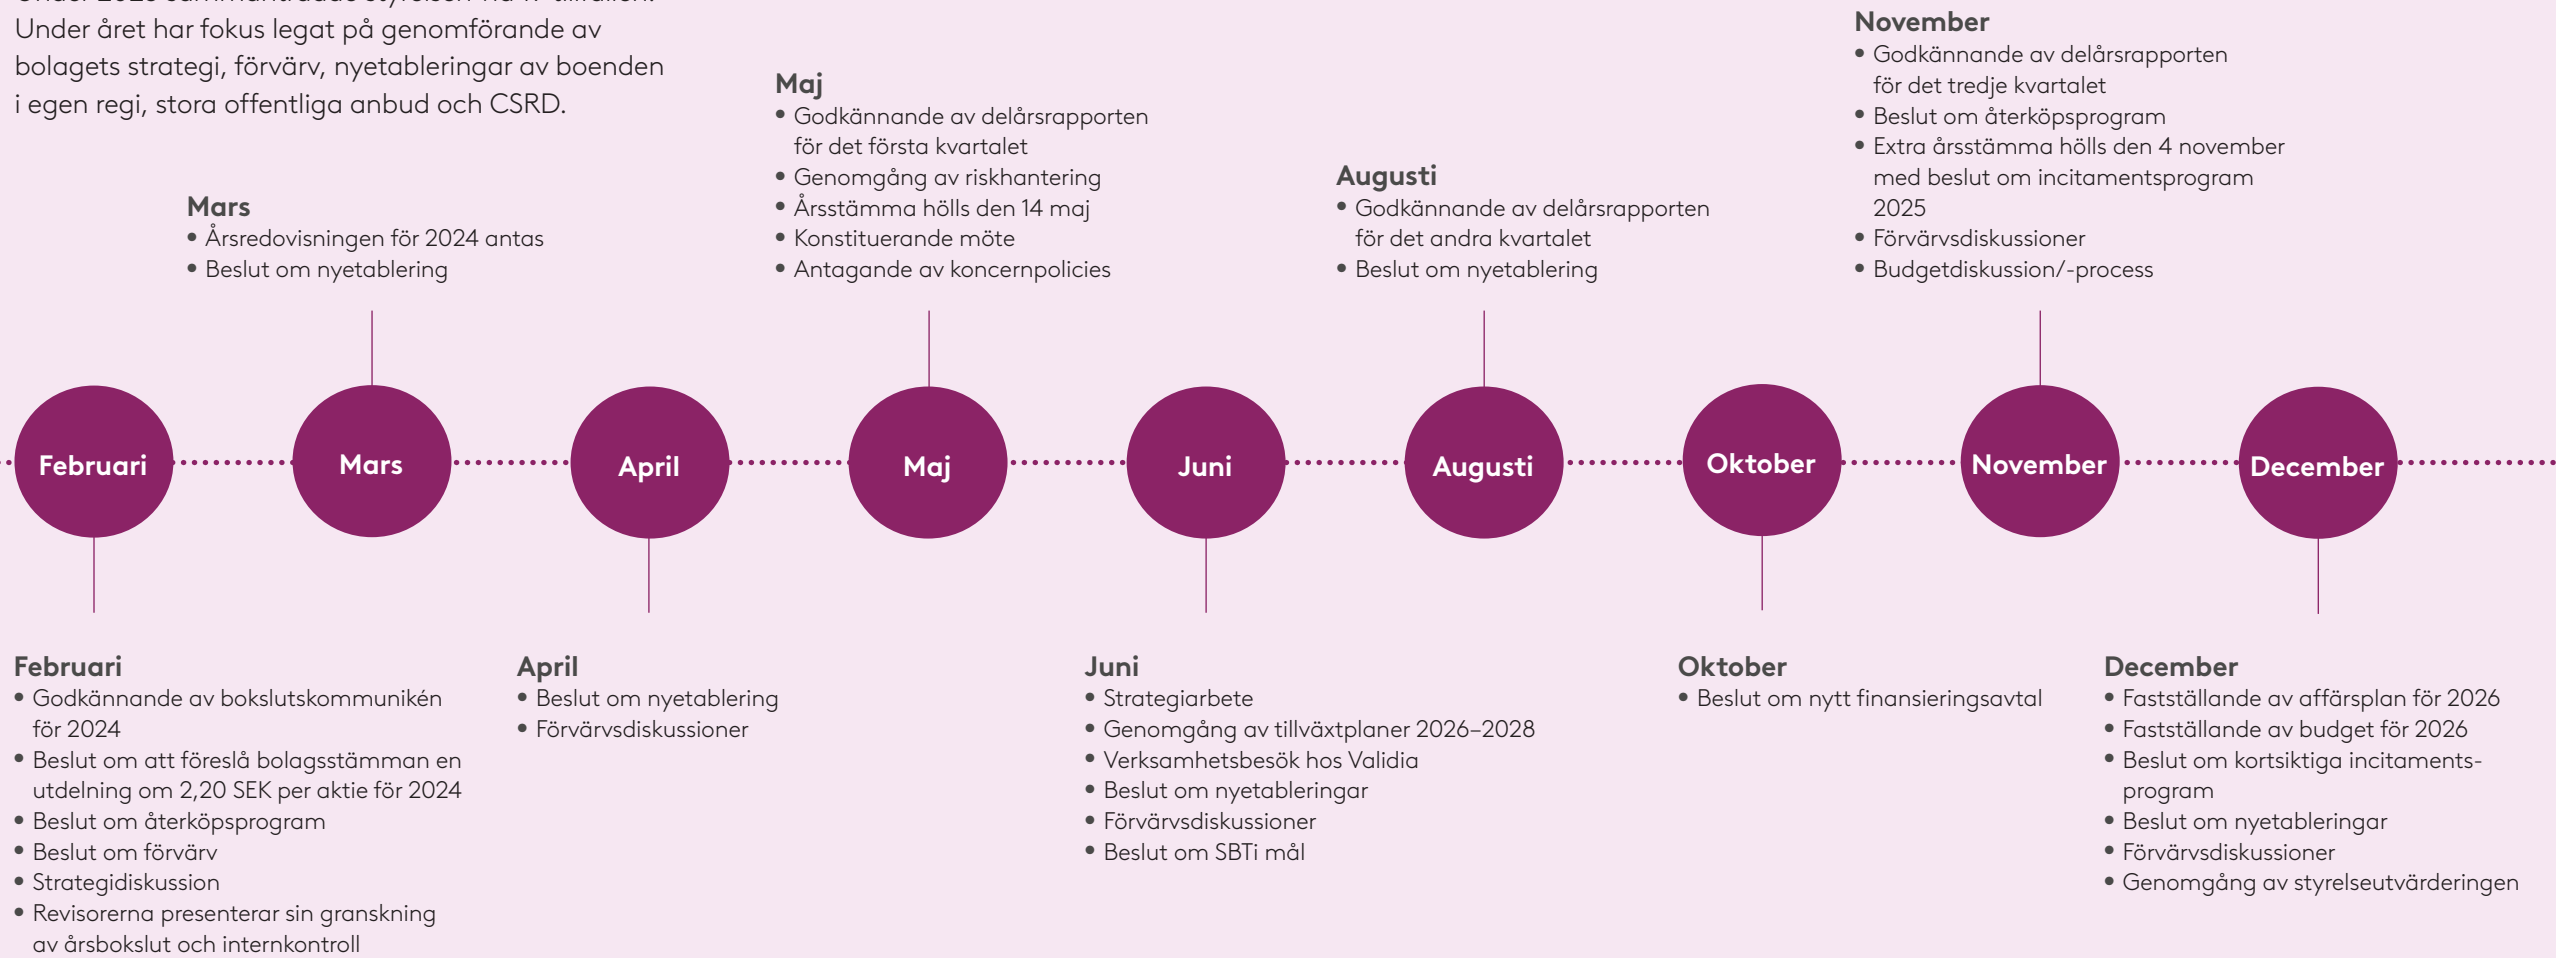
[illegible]
Under året har fokus legat på genomförande av bolagets strategi, förvärv, nyetableringar av boenden i egen regi, stora offentliga anbud och CSRD.

November
• Godkännande av delårsrapporten för det tredje kvartalet
• Beslut om återköpsprogram
• Extra årsstämma hölls den 4 november med beslut om incitamentsprogram 2025
• Förvärvsdiskussioner
• Budgetdiskussion/-process

Maj
• Godkännande av delårsrapporten för det första kvartalet
• Genomgång av riskhantering
• Årsstämma hölls den 14 maj
• Konstituerande möte
• Antagande av koncernpolicies

Augusti
• Godkännande av delårsrapporten för det andra kvartalet
• Beslut om nyetablering

Mars
• Årsredovisningen för 2024 antas
• Beslut om nyetablering

Februari

Mars

April

Maj

Juni

Augusti

Oktober

November

December

Februari
• Godkännande av bokslutskommunikén för 2024
• Beslut om att föreslå bolagsstämman en utdelning om 2,20 SEK per aktie för 2024
• Beslut om återköpsprogram
• Beslut om förvärv
• Strategidiskussion
• Revisorerna presenterar sin granskning av årsbokslut och internkontroll

April
• Beslut om nyetablering
• Förvärvsdiskussioner

Juni
• Strategiarbete
• Genomgång av tillväxtplaner 2026–2028
• Verksamhetsbesök hos Validia
• Beslut om nyetableringar
• Förvärvsdiskussioner
• Beslut om SBTi mål

Oktober
• Beslut om nytt finansieringsavtal

December
• Fastställande av affärsplan för 2026
• Fastställande av budget för 2026
• Beslut om kortsiktiga incitamentsprogram
• Beslut om nyetableringar
• Förvärvsdiskussioner
• Genomgång av styrelseutvärderingen